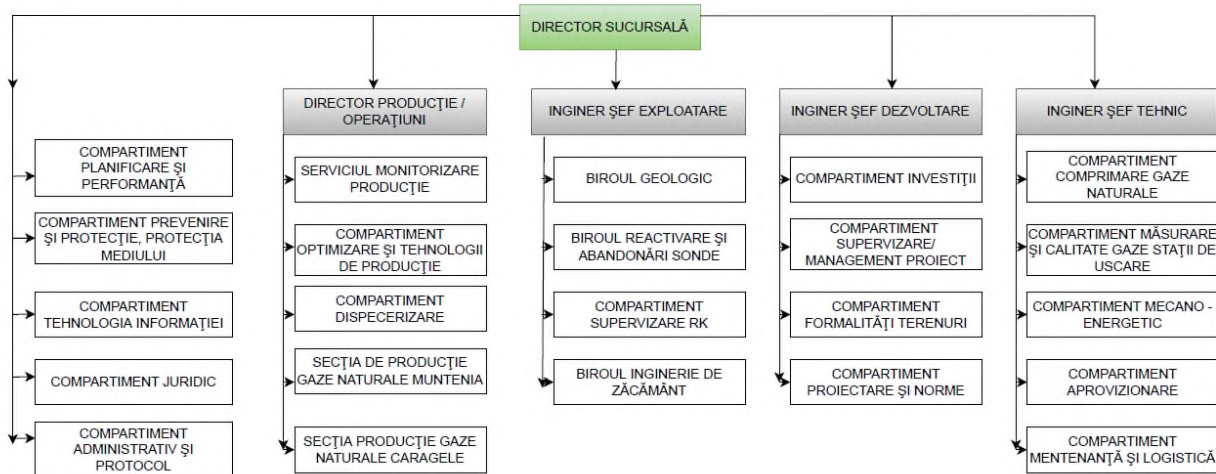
DIRECTOR SUCURSALĂ

COMPARTIMENT PLANIFICARE ŞI PERFORMANŢĂ

COMPARTIMENT PREVENIRE ŞI PROTECŢIE, PROTECŢIA MEDIULUI

COMPARTIMENT TEHNOLOGIA INFORMAŢIEI

COMPARTIMENT JURIDIC

COMPARTIMENT ADMINISTRATIV ŞI PROTOCOL

DIRECTOR PRODUCŢIE / OPERAŢIUNI

SERVICIUL MONITORIZARE PRODUCŢIE

COMPARTIMENT OPTIMIZARE ŞI TEHNOLOGII DE PRODUCŢIE

COMPARTIMENT DISPECERIZARE

SECŢIA DE PRODUCŢIE GAZE NATURALE MUNTENIA

SECŢIA PRODUCŢIE GAZE NATURALE CARAGELE

INGINER ŞEF EXPLOATARE

BIROUL GEOLOGIC

BIROUL REACTIVARE ŞI ABANDONĂRI SONDE

COMPARTIMENT SUPERVIZARE RK

BIROUL INGINERIE DE ZĂCĂMÂNT

INGINER ŞEF DEZVOLTARE

COMPARTIMENT INVESTIŢII

COMPARTIMENT SUPERVIZARE/ MANAGEMENT PROIECT

COMPARTIMENT FORMALITĂŢI TERENURI

COMPARTIMENT PROIECTARE ŞI NORME

INGINER ŞEF TEHNIC

COMPARTIMENT COMPRIMARE GAZE NATURALE

COMPARTIMENT MĂSURARE ŞI CALITATE GAZE STAŢII DE USCARE

COMPARTIMENT MECANO - ENERGETIC

COMPARTIMENT APROVIZIONARE

COMPARTIMENT MENTENANŢĂ ŞI LOGISTICĂ